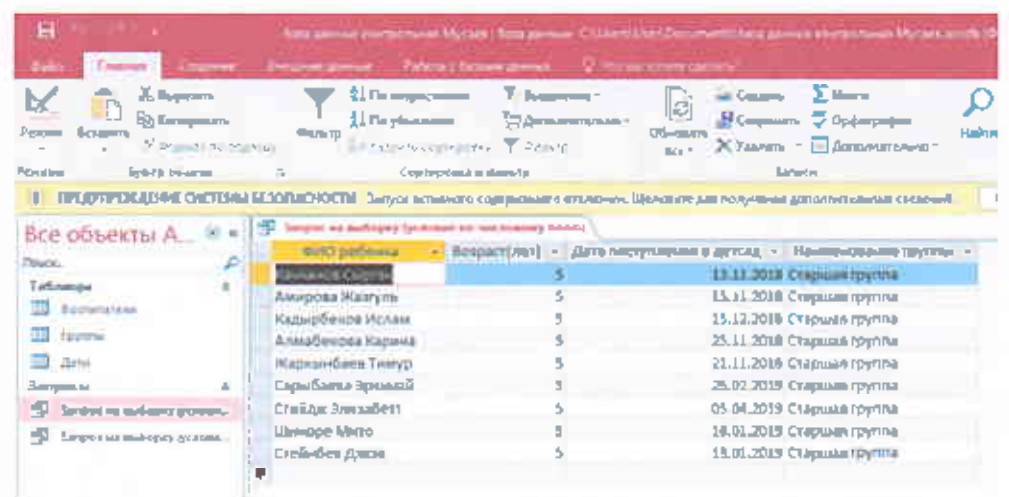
Файл Главная Создание Внешние данные Работа с базами данных

Режим Вставить Вырезать Копировать Фильтр По возрастанию По убыванию Выделение Дополнительно Обновить все Создать Сохранить Удалить Итоги Орфография Дополнительно Найти

Режимы Буфер обмена Сортировка и фильтр Записи

ПРЕДУПРЕЖДЕНИЕ СИСТЕМЫ БЕЗОПАСНОСТИ Запуск активного содержимого отключен. Щелкните для получения дополнительных сведений.

Все объекты А...

Поиск...

Таблицы

Воспитатели

Группы

Дети

Запросы

Запрос на выборку (условие...

Запрос на выборку (условие...

Запрос на выборку (условие по числовому полю)

| ФИО ребенка | Возраст(лет) | Дата поступления в детсад | Наименование группы |
|---|---|---|---|
| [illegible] | 5 | 13.12.2018 | Старшая группа |
| Амирова Жазгуль | 5 | 15.11.2018 | Старшая группа |
| Кадырбеков Ислам | 5 | 15.12.2018 | Старшая группа |
| Алмабекова Карина | 5 | 25.11.2018 | Старшая группа |
| Жаркынбаев Тимур | 5 | 21.11.2018 | Старшая группа |
| Сарыбаева Эрмахой | 5 | 25.02.2019 | Старшая группа |
| Стайдж Элизабет | 5 | 05.04.2019 | Старшая группа |
| Шиноре Мито | 5 | 18.01.2019 | Старшая группа |
| Стейнбек Джон | 5 | 15.01.2019 | Старшая группа |